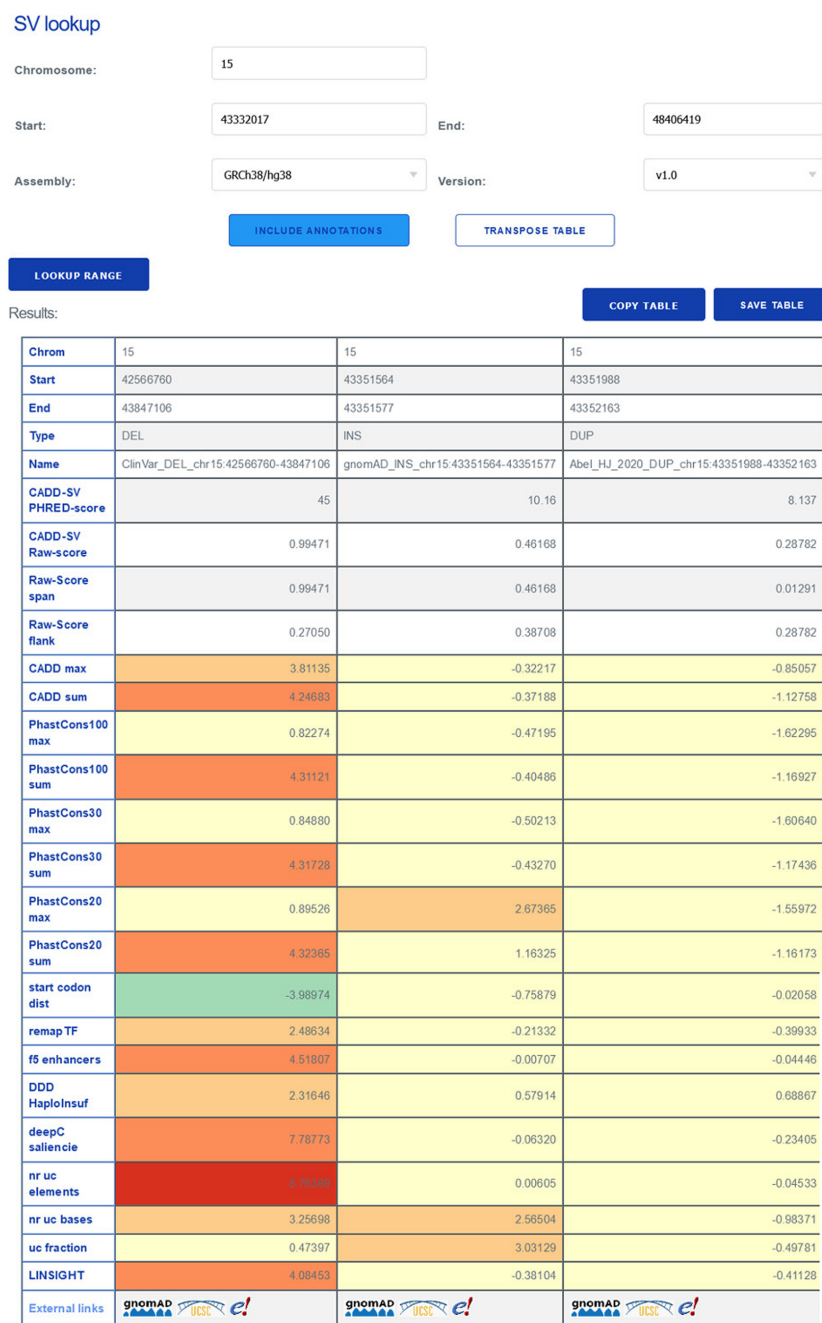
SV lookup

Chromosome: 15

Start: 43332017

End: 48406419

Assembly: GRCh38/hg38

Version: v1.0

INCLUDE ANNOTATIONS

TRANSPOSE TABLE

LOOKUP RANGE

Results:

COPY TABLE

SAVE TABLE

| Chrom | 15 | 15 | 15 |
|---|---|---|---|
| Start | 42566760 | 43351564 | 43351988 |
| End | 43847106 | 43351577 | 43352163 |
| Type | DEL | INS | DUP |
| Name | ClinVar_DEL_chr15:42566760-43847106 | gnomAD_INS_chr15:43351564-43351577 | Abel_HJ_2020_DUP_chr15:43351988-43352163 |
| CADD-SV PHRED-score | 45 | 10.16 | 8.137 |
| CADD-SV Raw-score | 0.99471 | 0.46168 | 0.28782 |
| Raw-Score span | 0.99471 | 0.46168 | 0.01291 |
| Raw-Score flank | 0.27050 | 0.38708 | 0.28782 |
| CADD max | 3.81135 | -0.32217 | -0.85057 |
| CADD sum | 4.24683 | -0.37188 | -1.12758 |
| PhastCons100 max | 0.82274 | -0.47195 | -1.62295 |
| PhastCons100 sum | 4.31121 | -0.40486 | -1.16927 |
| PhastCons30 max | 0.84880 | -0.50213 | -1.60640 |
| PhastCons30 sum | 4.31728 | -0.43270 | -1.17436 |
| PhastCons20 max | 0.89526 | 2.67365 | -1.55972 |
| PhastCons20 sum | 4.32365 | 1.16325 | -1.16173 |
| start codon dist | -3.98974 | -0.75879 | -0.02058 |
| remap TF | 2.48634 | -0.21332 | -0.39933 |
| f5 enhancers | 4.51807 | -0.00707 | -0.04446 |
| DDD HaploInsuf | 2.31646 | 0.57914 | 0.68867 |
| deepC saliencie | 7.78773 | -0.06320 | -0.23405 |
| nr uc elements | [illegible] | 0.00605 | -0.04533 |
| nr uc bases | 3.25698 | 2.56504 | -0.98371 |
| uc fraction | 0.47397 | 3.03129 | -0.49781 |
| LINSIGHT | 4.08453 | -0.38104 | -0.41128 |
| External links | gnomAD UCSC e! | gnomAD UCSC e! | gnomAD UCSC e! |